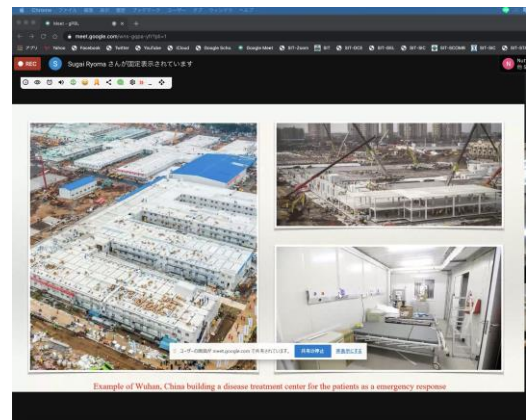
Chrome ファイル 編集 表示 履歴 ブックマーク ユーザー タブ ウィンドウ ヘルプ

Meet - pYRL

meet.google.com/ans-gqpa-yll?pli=1

アプリ Yahoo Facebook Twitter YouTube Cloud Google Scho. Google Meet SIT-Zoom SIT SIT-OCD SIT-SEL SIT-WC SIT-GCOMR SIT-WC SIT-SIT

REC S Sugai Ryoma さんが固定表示されています

N

ユーザーの画面を meet.google.com で共有されています。 共有を停止 非表示にする

Example of Wuhan, China building a disease treatment center for the patients as a emergency response